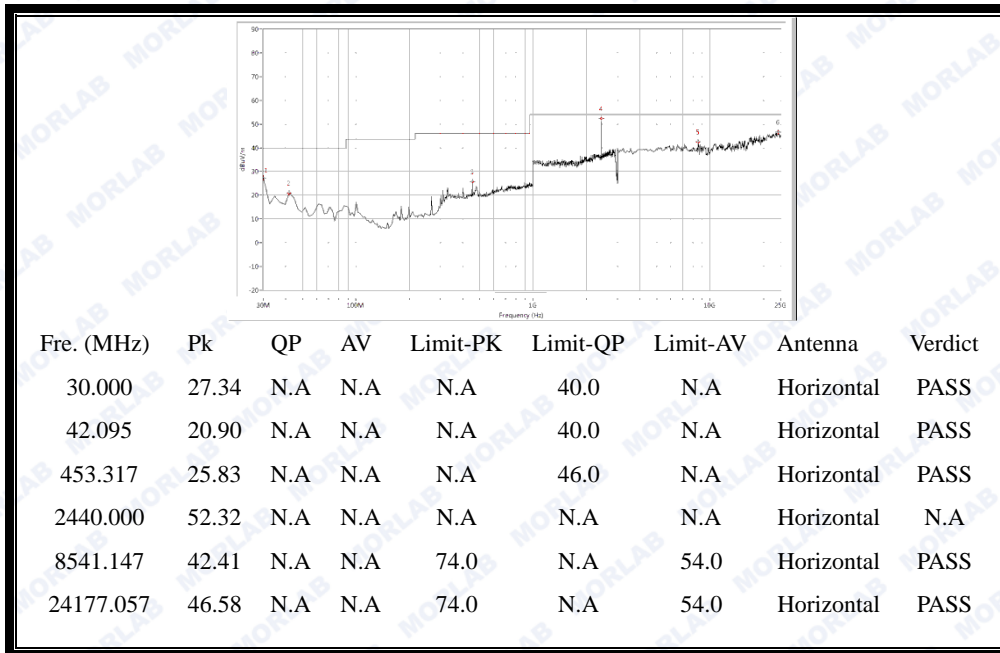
90
80
70
60
50
40
30
20
10
0
-10
-20
dBuV/m
1
2
3
4
5
6
30M
100M
1G
10G
25G
Frequency (Hz)

| Fre. (MHz) | Pk | QP | AV | Limit-PK | Limit-QP | Limit-AV | Antenna | Verdict |
|---|---|---|---|---|---|---|---|---|
| 30.000 | 27.34 | N.A | N.A | N.A | 40.0 | N.A | Horizontal | PASS |
| 42.095 | 20.90 | N.A | N.A | N.A | 40.0 | N.A | Horizontal | PASS |
| 453.317 | 25.83 | N.A | N.A | N.A | 46.0 | N.A | Horizontal | PASS |
| 2440.000 | 52.32 | N.A | N.A | N.A | N.A | N.A | Horizontal | N.A |
| 8541.147 | 42.41 | N.A | N.A | 74.0 | N.A | 54.0 | Horizontal | PASS |
| 24177.057 | 46.58 | N.A | N.A | 74.0 | N.A | 54.0 | Horizontal | PASS |

MORLAB